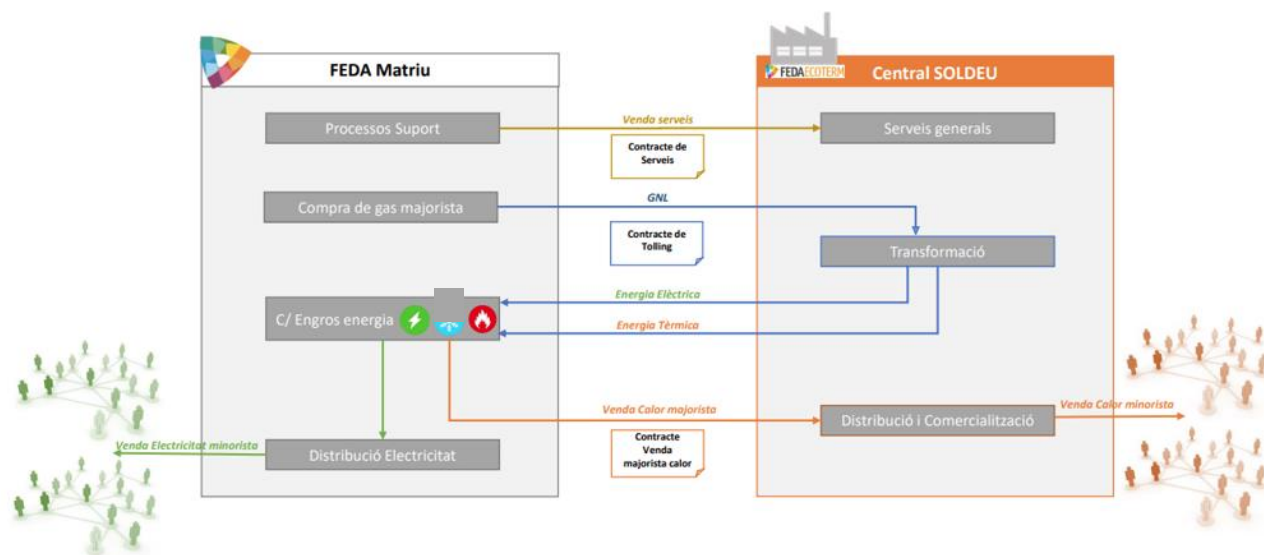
FEDA Matriu

Processos Suport

Compra de gas majorista

C/ Engros energia

Distribució Electricitat

FEDA ECOTERM

Central SOLDEU

Serveis generals

Transformació

Distribució i Comercialització

Venda serveis

Contracte de Serveis

GNL

Contracte de Tolling

Energia Elèctrica

Energia Tèrmica

Venda Calor majorista

Contracte Venda majorista calor

Venda Calor minorista

Venda Electricitat minorista